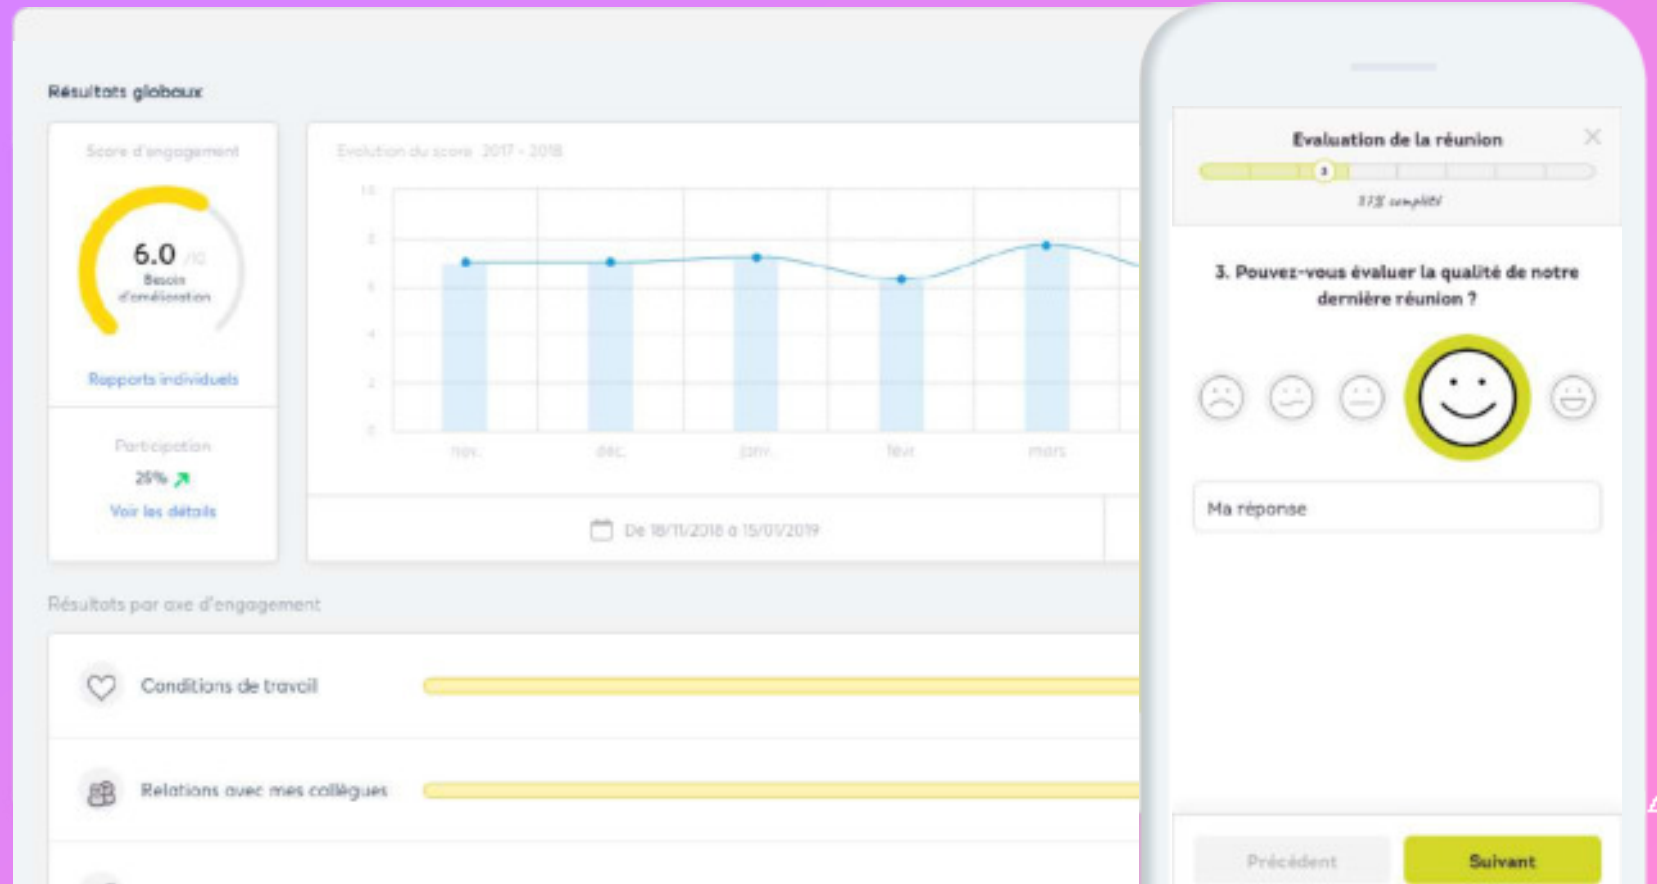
Résultats globaux

Score d'engagement

6.0 /10

Besoin d'amélioration

Rapports individuels

Participation

25%

Voir les détails

Evolution du score 2017 - 2018

10

8

6

4

2

0

nov.

dec.

janv.

fevr.

mars

De 18/11/2018 a 15/01/2019

Résultats par axe d'engagement

Conditions de travail

Relations avec mes collègues

Evaluation de la réunion

3

37% complété

3. Pouvez-vous évaluer la qualité de notre dernière réunion ?

Ma réponse

Précédent

Suivant